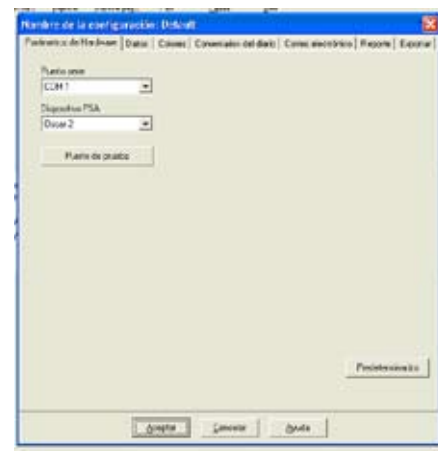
Nombre de la configuración: Default

Parámetros de Hardware | Datos | Colores | Comentarios del diario | Correo electrónico | Reporte | Exportar

Puerto serie
COM 1

Dispositivo PSA
Oscar 2

Puerto de prueba

Predeterminado

Aceptar | Cancelar | Ayuda